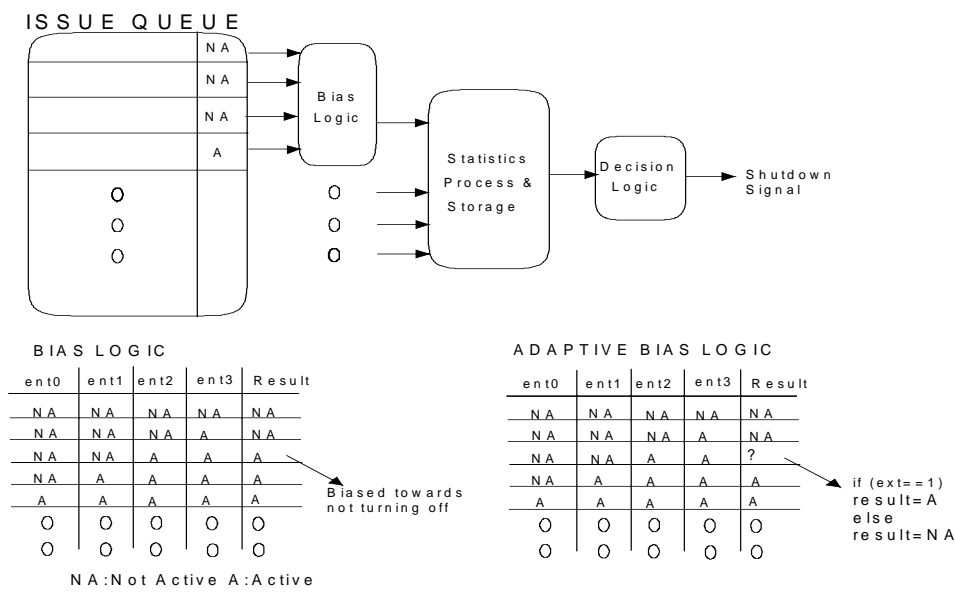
ISSUE QUEUE

NA
NA
NA
A

Bias Logic

Statistics Process & Storage

Decision Logic

Shutdown Signal

BIAS LOGIC

| ent0 | ent1 | ent2 | ent3 | Result |
|---|---|---|---|---|
| NA | NA | NA | NA | NA |
| NA | NA | NA | A | NA |
| NA | NA | A | A | A |
| NA | A | A | A | A |
| A | A | A | A | A |
| O | O | O | O | O |
| O | O | O | O | O |

Biased towards not turning off

NA:Not Active A:Active

ADAPTIVE BIAS LOGIC

| ent0 | ent1 | ent2 | ent3 | Result |
|---|---|---|---|---|
| NA | NA | NA | NA | NA |
| NA | NA | NA | A | NA |
| NA | NA | A | A | ? |
| NA | A | A | A | A |
| A | A | A | A | A |
| O | O | O | O | O |
| O | O | O | O | O |

if (ext==1)
result=A
else
result=NA